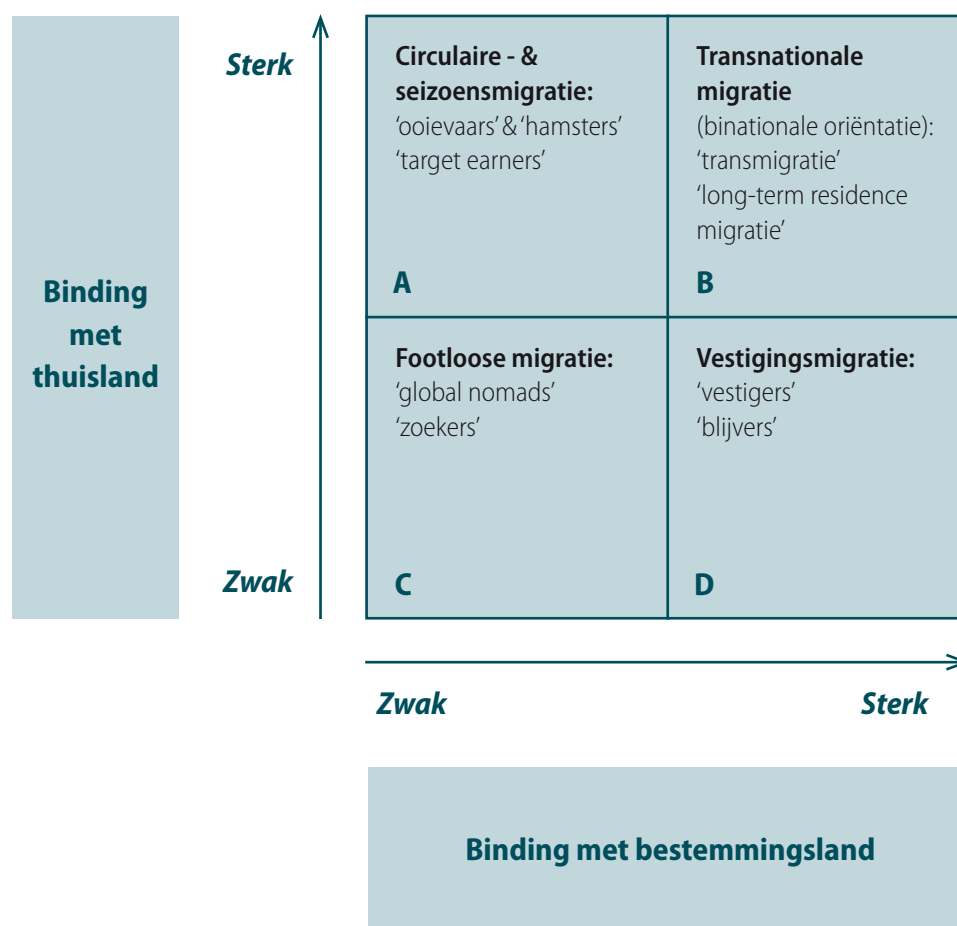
Binding met thuisland

Sterk

Zwak

Circulaire - & seizoensmigratie:
'ooievaars' & 'hamsters'
'target earners'

A

Transnationale migratie
(binationale oriëntatie):
'transmigratie'
'long-term residence migratie'

B

Footloose migratie:
'global nomads'
'zoekers'

C

Vestigingsmigratie:
'vestigers'
'blijvers'

D

Zwak

Sterk

Binding met bestemmingsland